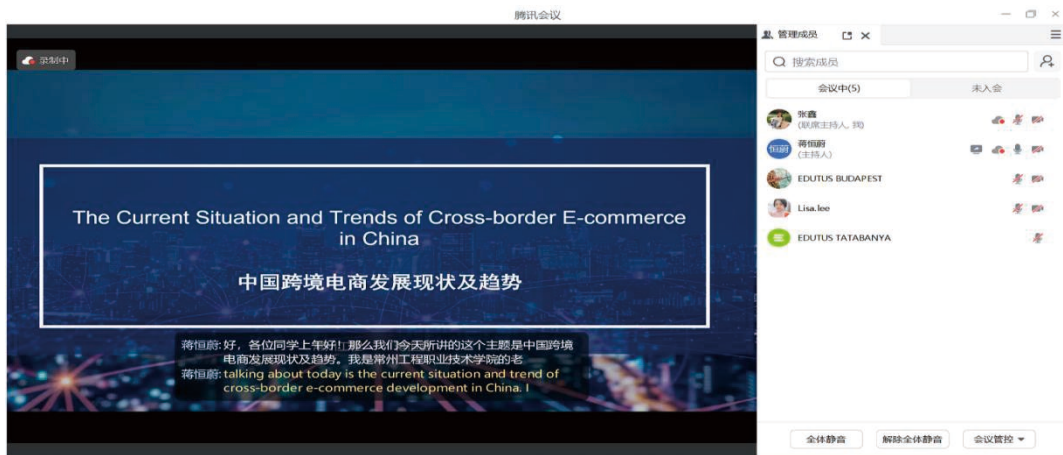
腾讯会议

录制中

The Current Situation and Trends of Cross-border E-commerce in China

中国跨境电商发展现状及趋势

蒋恒蔚: 好，各位同学上午好! 那么我们今天所讲的这个主题是中国跨境电商发展现状及趋势。我是常州工程职业技术学院的老
蒋恒蔚: talking about today is the current situation and trend of cross-border e-commerce development in China. I

管理成员

搜索成员

会议中(5)

未入会

张鑫
(联席主持人, 我)

蒋恒蔚
(主持人)

EDUTUS BUDAPEST

Lisa.lee

EDUTUS TATABANYA

全体静音

解除全体静音

会议管控